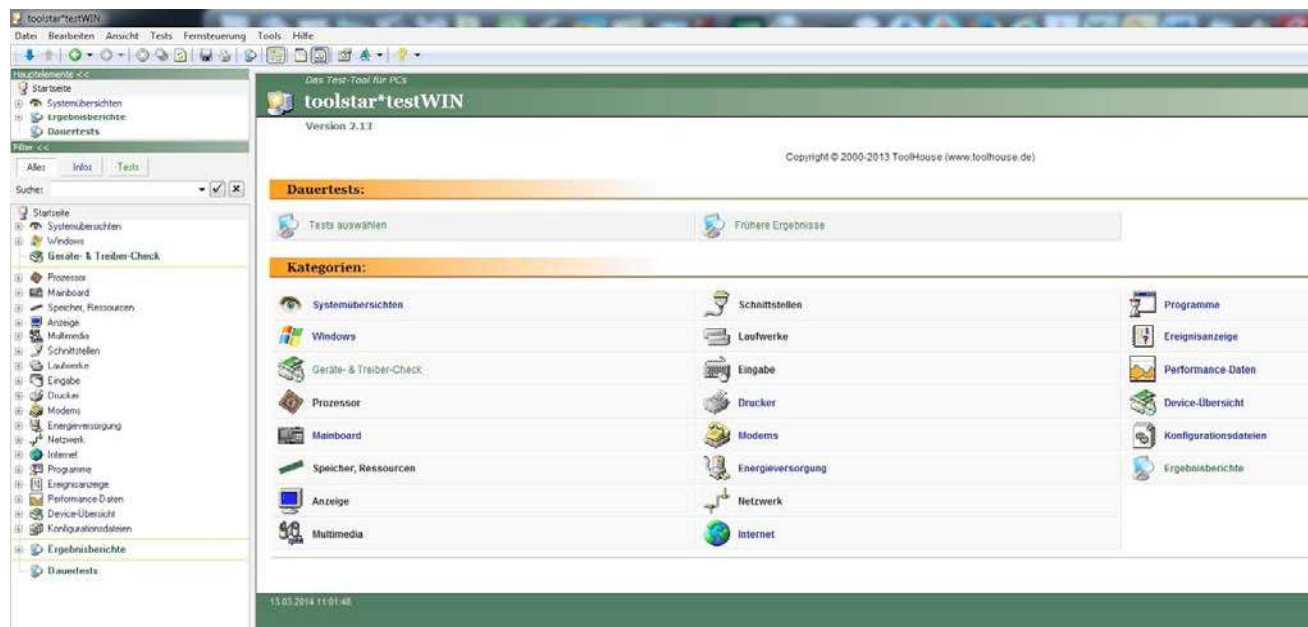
toolstar*testWIN

Datei Bearbeiten Ansicht Tests Fernsteuerung Tools Hilfe

Hauptelemente <<
Startseite
Systemübersichten
Ergebnisberichte
Dauertests

Filter <<
Alles Infos Tests
Suche:

Startseite
Systemübersichten
Windows
Geräte- & Treiber-Check
Prozessor
Mainboard
Speicher, Ressourcen
Anzeige
Multimedia
Schnittstellen
Laufwerke
Eingabe
Drucker
Modems
Energieversorgung
Netzwerk
Internet
Programme
Ereignisanzeige
Performance-Daten
Device-Übersicht
Konfigurationsdateien
Ergebnisberichte
Dauertests

Das Test-Tool für PCs
toolstar*testWIN
Version 2.13

Copyright © 2000-2013 ToolHouse (www.toolhouse.de)

Dauertests:

Tests auswählen
Frühere Ergebnisse

Kategorien:

| | | |
|---|---|---|
| Systemübersichten | Schnittstellen | Programme |
| Windows | Laufwerke | Ereignisanzeige |
| Geräte- & Treiber-Check | Eingabe | Performance-Daten |
| Prozessor | Drucker | Device-Übersicht |
| Mainboard | Modems | Konfigurationsdateien |
| Speicher, Ressourcen | Energieversorgung | Ergebnisberichte |
| Anzeige | Netzwerk | |
| Multimedia | Internet | |

13.03.2014 11:01:48